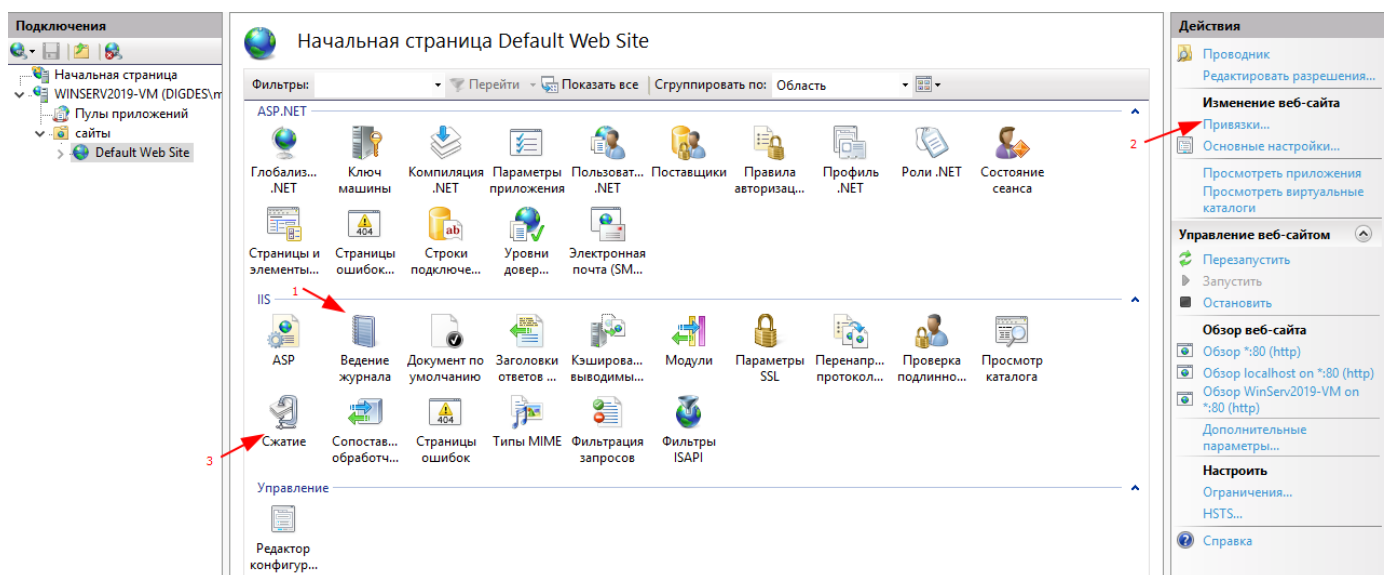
Подключения

Начальная страница
WINSERV2019-VM (DIGDES\m
Пулы приложений
сайты
Default Web Site

Начальная страница Default Web Site

Фильтры: Перейти Показать все Сгруппировать по: Область

ASP.NET

Глобализ... .NET
Ключ машины
Компиляция .NET
Параметры приложения
Пользоват... .NET
Поставщики
Правила авторизац...
Профиль .NET
Роли .NET
Состояние сеанса
Страницы и элементы...
Страницы ошибок...
Строки подключе...
Уровни довер...
Электронная почта (SM...

IIS

1

ASP
Ведение журнала
Документ по умолчанию
Заголовки ответов ...
Кэширова... выводимы...
Модули
Параметры SSL
Перенапр... протокол...
Проверка подлинно...
Просмотр каталога
Сжатие
Сопостав... обработч...
Страницы ошибок
Типы MIME
Фильтрация запросов
Фильтры ISAPI

3

Управление

Редактор конфигур...

Действия

Проводник
Редактировать разрешения...

Изменение веб-сайта
Привязки...
Основные настройки...

2

Просмотреть приложения
Просмотреть виртуальные каталоги

Управление веб-сайтом
Перезапустить
Запустить
Остановить

Обзор веб-сайта
Обзор *:80 (http)
Обзор localhost on *:80 (http)
Обзор WinServ2019-VM on *:80 (http)
Дополнительные параметры...

Настроить
Ограничения...
HSTS...

Справка